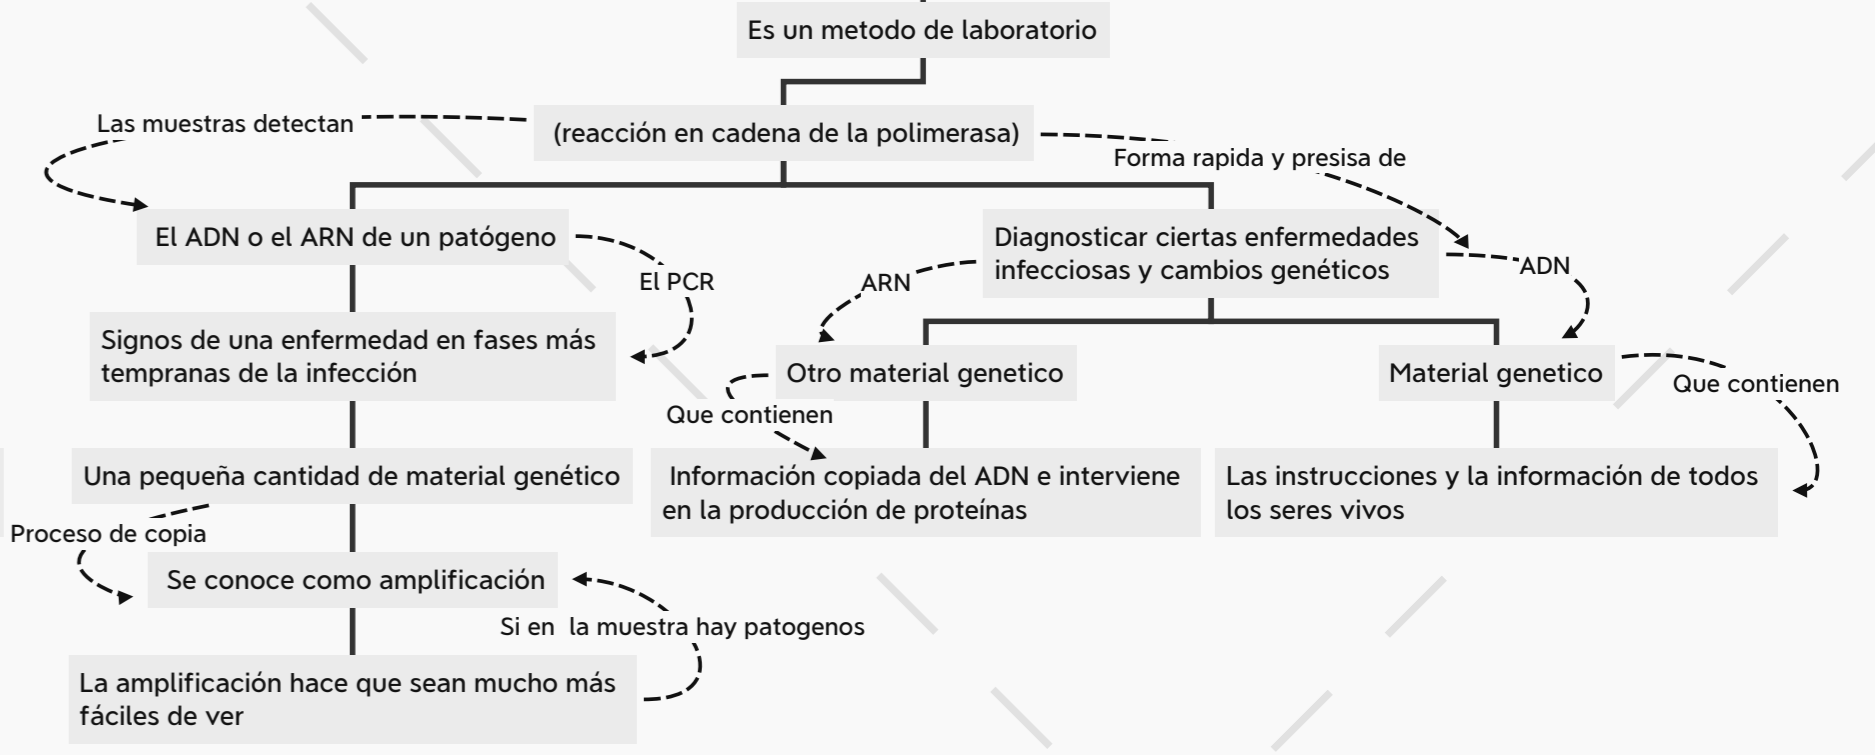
Es un metodo de laboratorio

(reacción en cadena de la polimerasa)

Las muestras detectan

Forma rapida y presisa de

El ADN o el ARN de un patógeno

El PCR

Diagnosticar ciertas enfermedades infecciosas y cambios genéticos

ARN

ADN

Signos de una enfermedad en fases más tempranas de la infección

Otro material genetico

Material genetico

Que contienen

Que contienen

Una pequeña cantidad de material genético

Información copiada del ADN e interviene en la producción de proteínas

Las instrucciones y la información de todos los seres vivos

Proceso de copia

Se conoce como amplificación

Si en la muestra hay patogenos

La amplificación hace que sean mucho más fáciles de ver